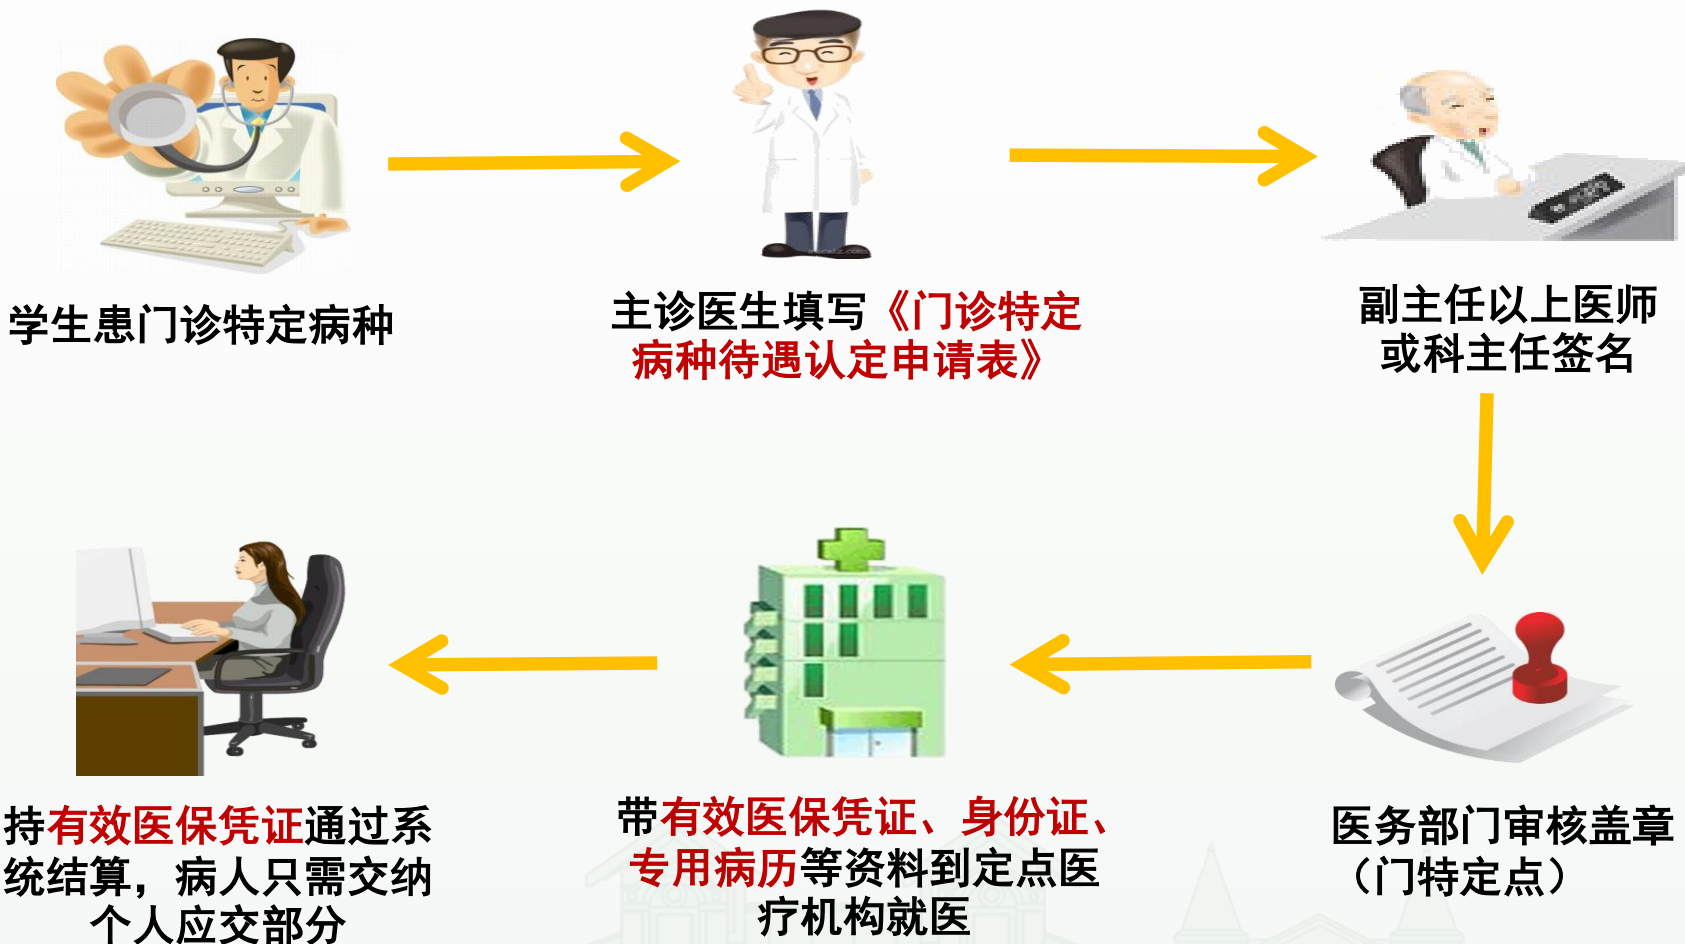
学生患门诊特定病种

主诊医生填写《门诊特定病种待遇认定申请表》

副主任以上医师或科主任签名

医务部门审核盖章（门特定点）

带有效医保凭证、身份证、专用病历等资料到定点医疗机构就医

持有效医保凭证通过系统结算，病人只需交纳个人应交部分